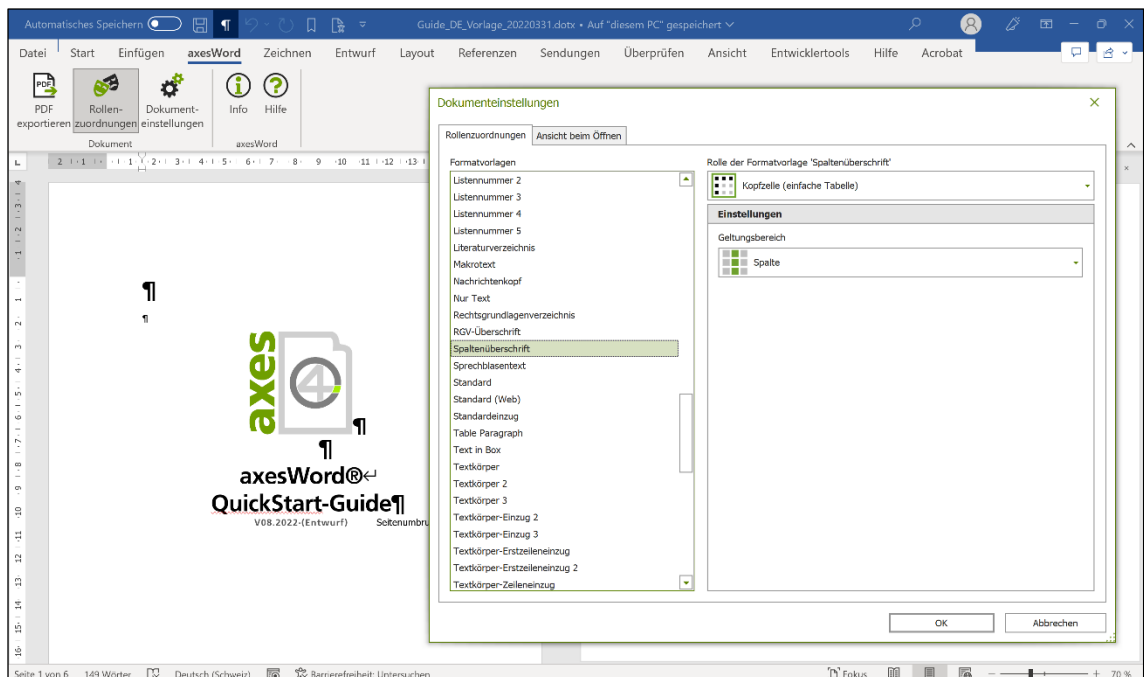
Automatisches Speichern Guide_DE_Vorlage_20220331.dotx • Auf "diesem PC" gespeichert

Datei Start Einfügen axesWord Zeichnen Entwurf Layout Referenzen Sendungen Überprüfen Ansicht Entwicklertools Hilfe Acrobat

PDF exportieren Rollenzuordnungen Dokumenteinstellungen Info Hilfe
Dokument axesWord

¶
¶

axes

¶
¶
axesWord®↵
QuickStart-Guide¶
V08.2022-(Entwurf) Seitenumbru

Dokumenteinstellungen

Rollenzuordnungen Ansicht beim Öffnen

Formatvorlagen
Listennummer 2
Listennummer 3
Listennummer 4
Listennummer 5
Literaturverzeichnis
Makrotext
Nachrichtenkopf
Nur Text
Rechtsgrundlagenverzeichnis
RGV-Überschrift
Spaltenüberschrift
Sprechblasentext
Standard
Standard (Web)
Standardeinzug
Table Paragraph
Text in Box
Textkörper
Textkörper 2
Textkörper 3
Textkörper-Einzug 2
Textkörper-Einzug 3
Textkörper-Erstzeileneinzug
Textkörper-Erstzeileneinzug 2
Textkörper-Zeileneinzug

Rolle der Formatvorlage 'Spaltenüberschrift'
Kopfzelle (einfache Tabelle)
Einstellungen
Geltungsbereich
Spalte

OK Abbrechen

Seite 1 von 6 149 Wörter Deutsch (Schweiz) Barrierefreiheit: Untersuchen Fokus 70 %